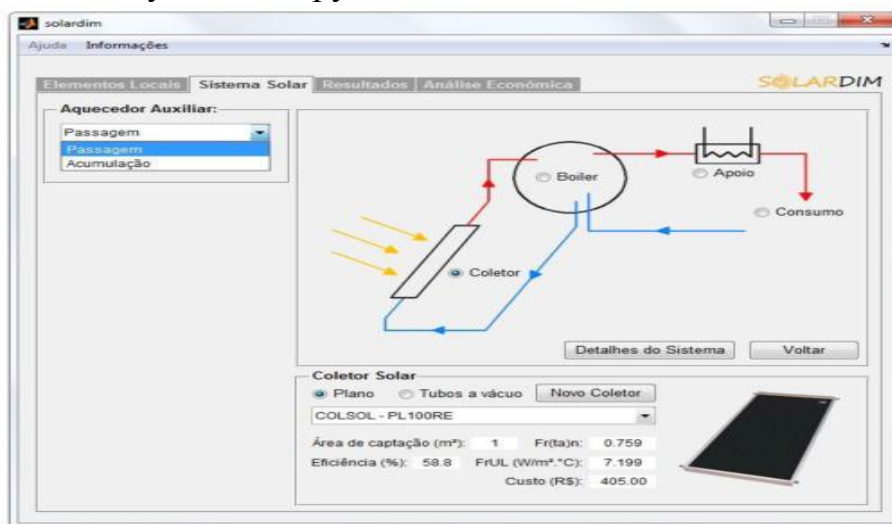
solardim

Ajuda Informações

Elementos Locais | Sistema Solar | Resultados | Análise Econômica

SOLARDIM

Aquecedor Auxiliar:

Passagem

Passagem

Acumulação

Boiler

Apoio

Consumo

Coletor

Detalhes do Sistema

Voltar

Coletor Solar

Plano

Tubos a vácuo

Novo Coletor

COLSOL - PL100RE

Área de captação (m²): 1

Fr(ta)n: 0.759

Eficiência (%): 58.8

FrUL (W/m².°C): 7.199

Custo (R$): 405.00